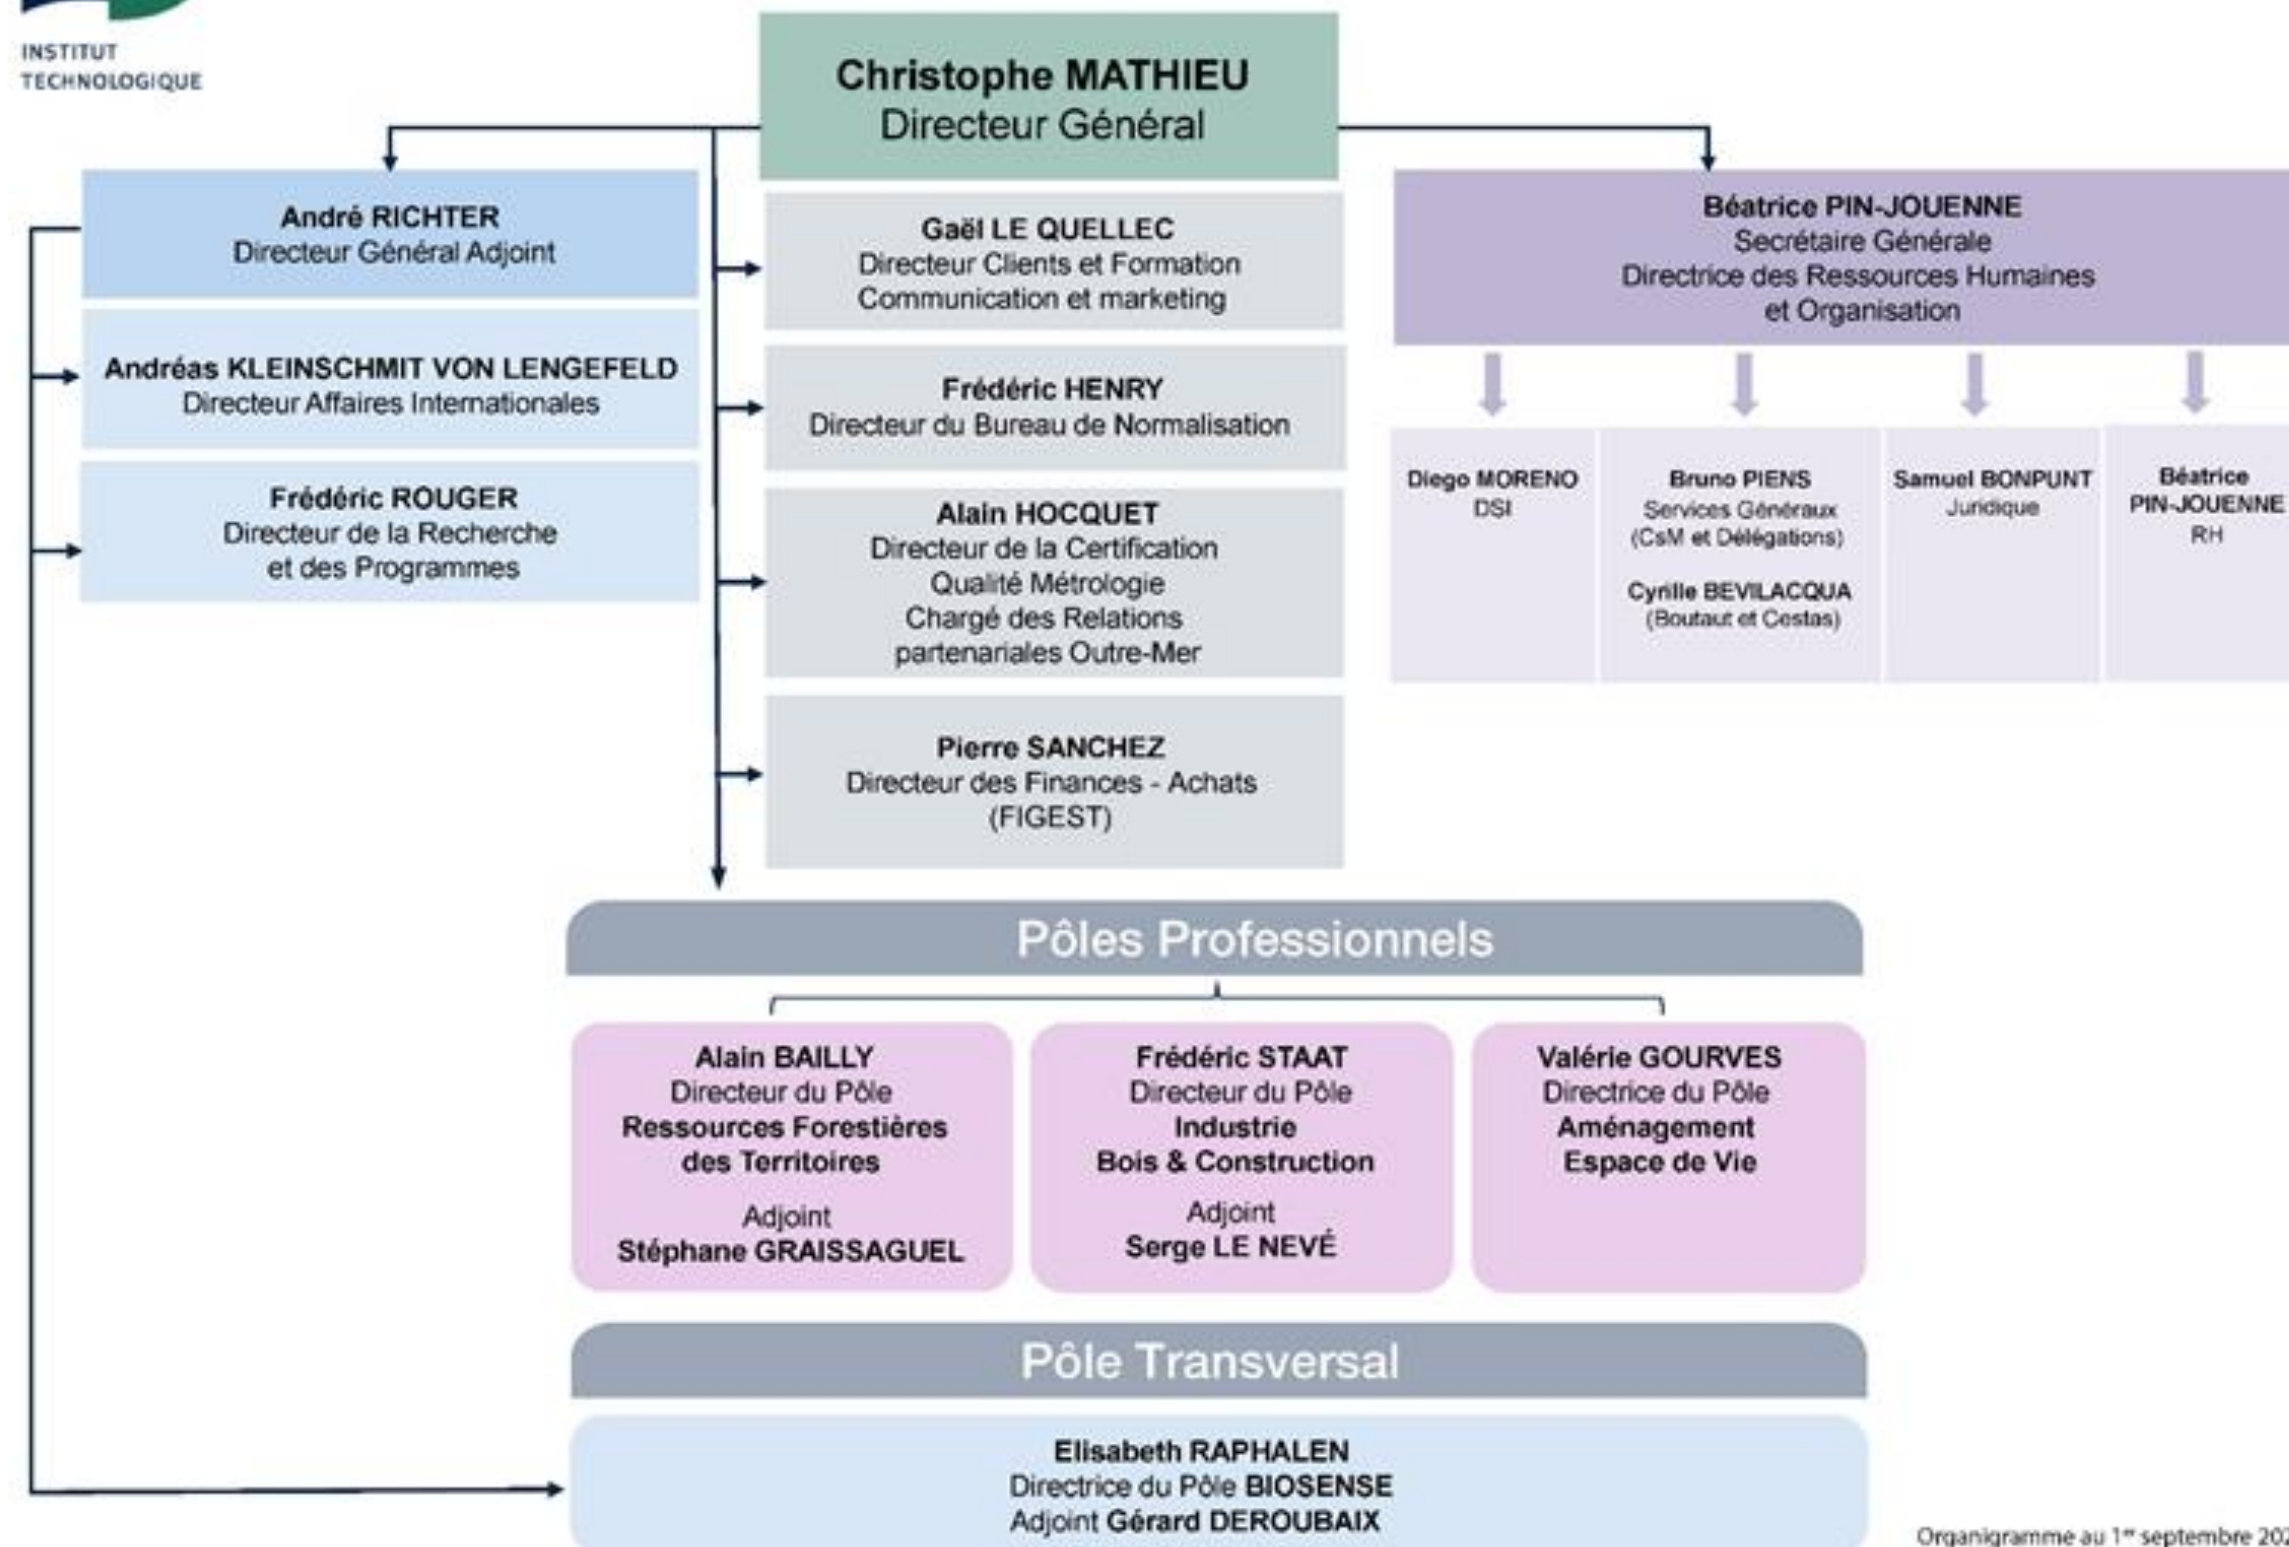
INSTITUT TECHNOLOGIQUE

Christophe MATHIEU
Directeur Général

André RICHTER
Directeur Général Adjoint

Andréas KLEINSCHMIT VON LENGEFELD
Directeur Affaires Internationales

Frédéric ROUGER
Directeur de la Recherche et des Programmes

Gaël LE QUELLEC
Directeur Clients et Formation
Communication et marketing

Frédéric HENRY
Directeur du Bureau de Normalisation

Alain HOCQUET
Directeur de la Certification
Qualité Métrologie
Chargé des Relations partenariales Outre-Mer

Pierre SANCHEZ
Directeur des Finances - Achats
(FIGEST)

Béatrice PIN-JOUENNE
Secrétaire Générale
Directrice des Ressources Humaines et Organisation

Diego MORENO
DSI

Bruno PIENS
Services Généraux
(CsM et Délégations)

Cyrille BEVILACQUA
(Boutaut et Cestas)

Samuel BONPUNT
Juridique

Béatrice PIN-JOUENNE
RH

Pôles Professionnels

Alain BAILLY
Directeur du Pôle
Ressources Forestières des Territoires
Adjoint
Stéphane GRAISSAGUEL

Frédéric STAAT
Directeur du Pôle
Industrie
Bois & Construction
Adjoint
Serge LE NEVÉ

Valérie GOURVES
Directrice du Pôle
Aménagement
Espace de Vie

Pôle Transversal

Elisabeth RAPHALEN
Directrice du Pôle BIOSENSE
Adjoint Gérard DEROUBAIX

Organigramme au 1er septembre 20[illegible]